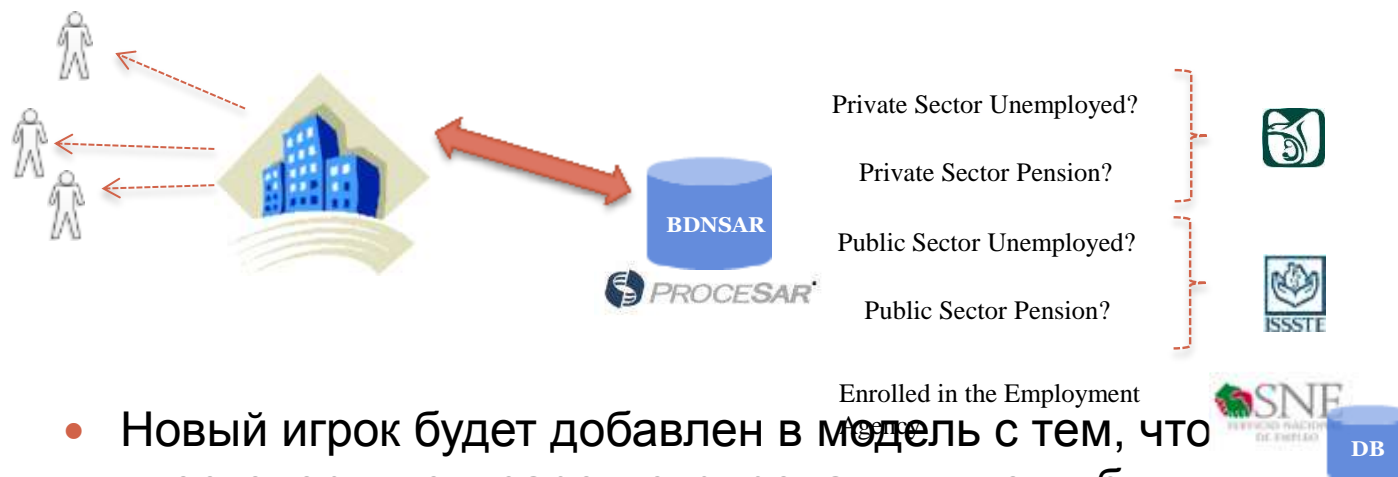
BDNSAR

PROCESAR

Private Sector Unemployed?

Private Sector Pension?

Public Sector Unemployed?

Public Sector Pension?

ISSSTE

Enrolled in the Employment Agency

SNE

SERVICIO NACIONAL DE EMPLEO

DB

• Новый игрок будет добавлен в модель с тем, что